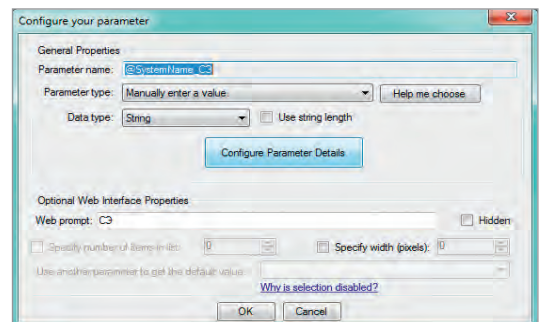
Configure your parameter

General Properties

Parameter name: @SystemName_C3

Parameter type: Manually enter a value

Help me choose

Data type: String

Use string length

Configure Parameter Details

Optional Web Interface Properties

Web prompt: C3

Hidden

Specify number of lines in list: 0

Specify width (pixels): 0

Use another parameter to get the default value

Why is selection disabled?

OK

Cancel